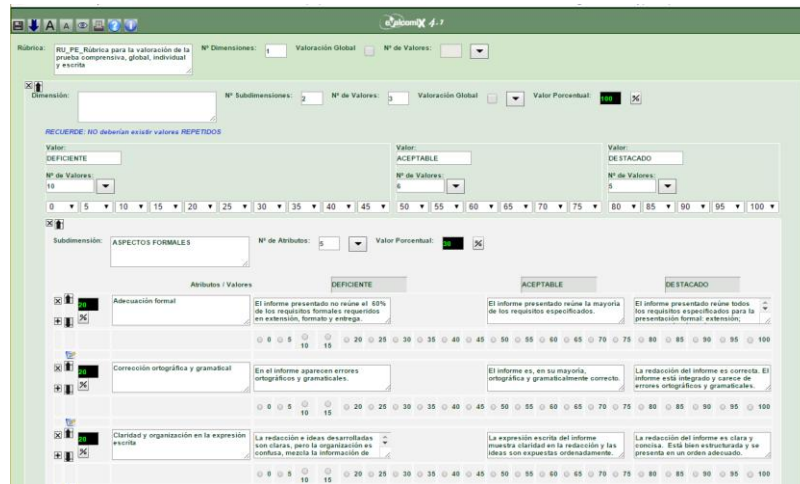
evalcomix 4.1

Rúbrica: RU_PE_Rúbrica para la valoración de la prueba comprensiva, global, individual y escrita

Nº Dimensiones: 1 Valoración Global Nº de Valores:

Dimensión: Nº Subdimensiones: 2 Nº de Valores: 3 Valoración Global Valor Porcentual: 100 %

RECUERDE: NO deberían existir valores REPETIDOS

Valor: DEFICIENTE
Nº de Valores: 10

Valor: ACEPTABLE
Nº de Valores: 6

Valor: DESTACADO
Nº de Valores: 5

0 5 10 15 20 25 30 35 40 45 50 55 60 65 70 75 80 85 90 95 100

Subdimensión: ASPECTOS FORMALES Nº de Atributos: 5 Valor Porcentual: 30 %

| Atributos / Valores | DEFICIENTE | ACEPTABLE | DESTACADO |
|---|---|---|---|
| 20 Adecuación formal | El informe presentado no reúne el 60% de los requisitos formales requeridos en extensión, formato y entrega. | El informe presentado reúne la mayoría de los requisitos especificados. | El informe presentado reúne todos los requisitos especificados para la presentación formal: extensión; |
| | 0 5 10 15 20 25 30 35 40 45 | 50 55 60 65 70 75 | 80 85 90 95 100 |
| 20 Corrección ortográfica y gramatical | En el informe aparecen errores ortográficos y gramaticales. | El informe es, en su mayoría, ortográfica y gramaticalmente correcto. | La redacción del informe es correcta. El informe está integrado y carece de errores ortográficos y gramaticales. |
| | 0 5 10 15 20 25 30 35 40 45 | 50 55 60 65 70 75 | 80 85 90 95 100 |
| 20 Claridad y organización en la expresión escrita | La redacción e ideas desarrolladas son claras, pero la organización es confusa, mezcla la información de | La expresión escrita del informe muestra claridad en la redacción y las ideas son expuestas ordenadamente. | La redacción del informe es clara y concisa. Está bien estructurada y se presenta en un orden adecuado. |
| | 0 5 10 15 20 25 30 35 40 45 | 50 55 60 65 70 75 | 80 85 90 95 100 |